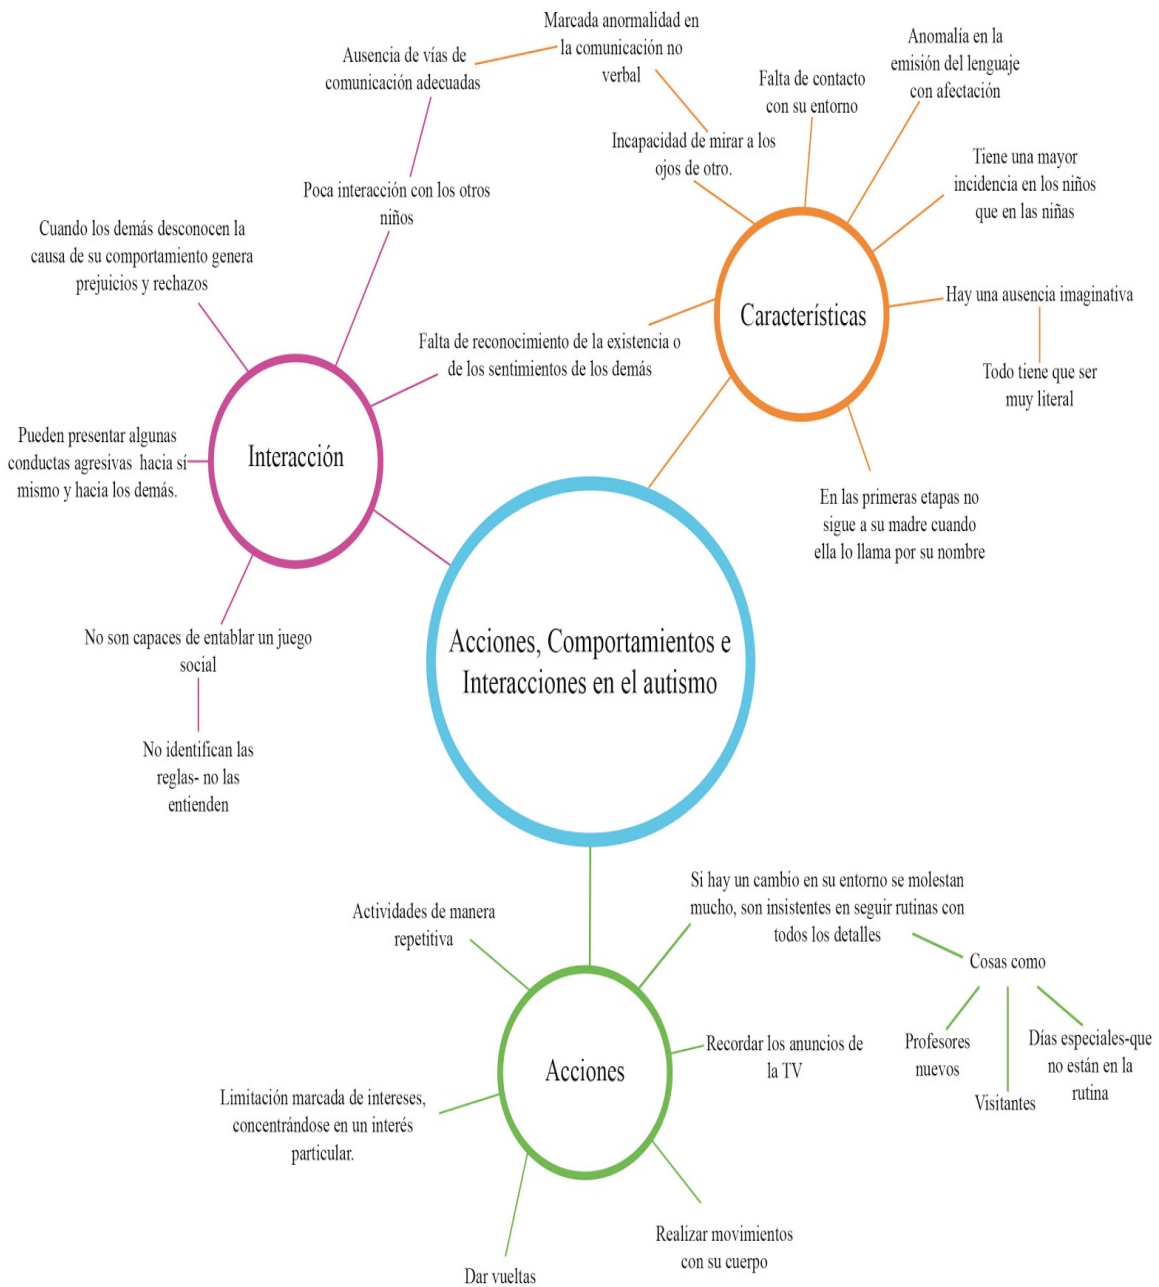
Acciones, Comportamientos e Interacciones en el autismo

Interacción

Poca interacción con los otros niños

Ausencia de vías de comunicación adecuadas

Cuando los demás desconocen la causa de su comportamiento genera prejuicios y rechazos

Falta de reconocimiento de la existencia o de los sentimientos de los demás

Pueden presentar algunas conductas agresivas hacia sí mismo y hacia los demás.

No son capaces de entablar un juego social

No identifican las reglas- no las entienden

Características

Marcada anormalidad en la comunicación no verbal

Incapacidad de mirar a los ojos de otro.

Falta de contacto con su entorno

Anomalía en la emisión del lenguaje con afectación

Tiene una mayor incidencia en los niños que en las niñas

Hay una ausencia imaginativa

Todo tiene que ser muy literal

En las primeras etapas no sigue a su madre cuando ella lo llama por su nombre

Acciones

Actividades de manera repetitiva

Si hay un cambio en su entorno se molestan mucho, son insistentes en seguir rutinas con todos los detalles

Cosas como

Profesores nuevos

Visitantes

Días especiales-que no están en la rutina

Recordar los anuncios de la TV

Limitación marcada de intereses, concentrándose en un interés particular.

Dar vueltas

Realizar movimientos con su cuerpo